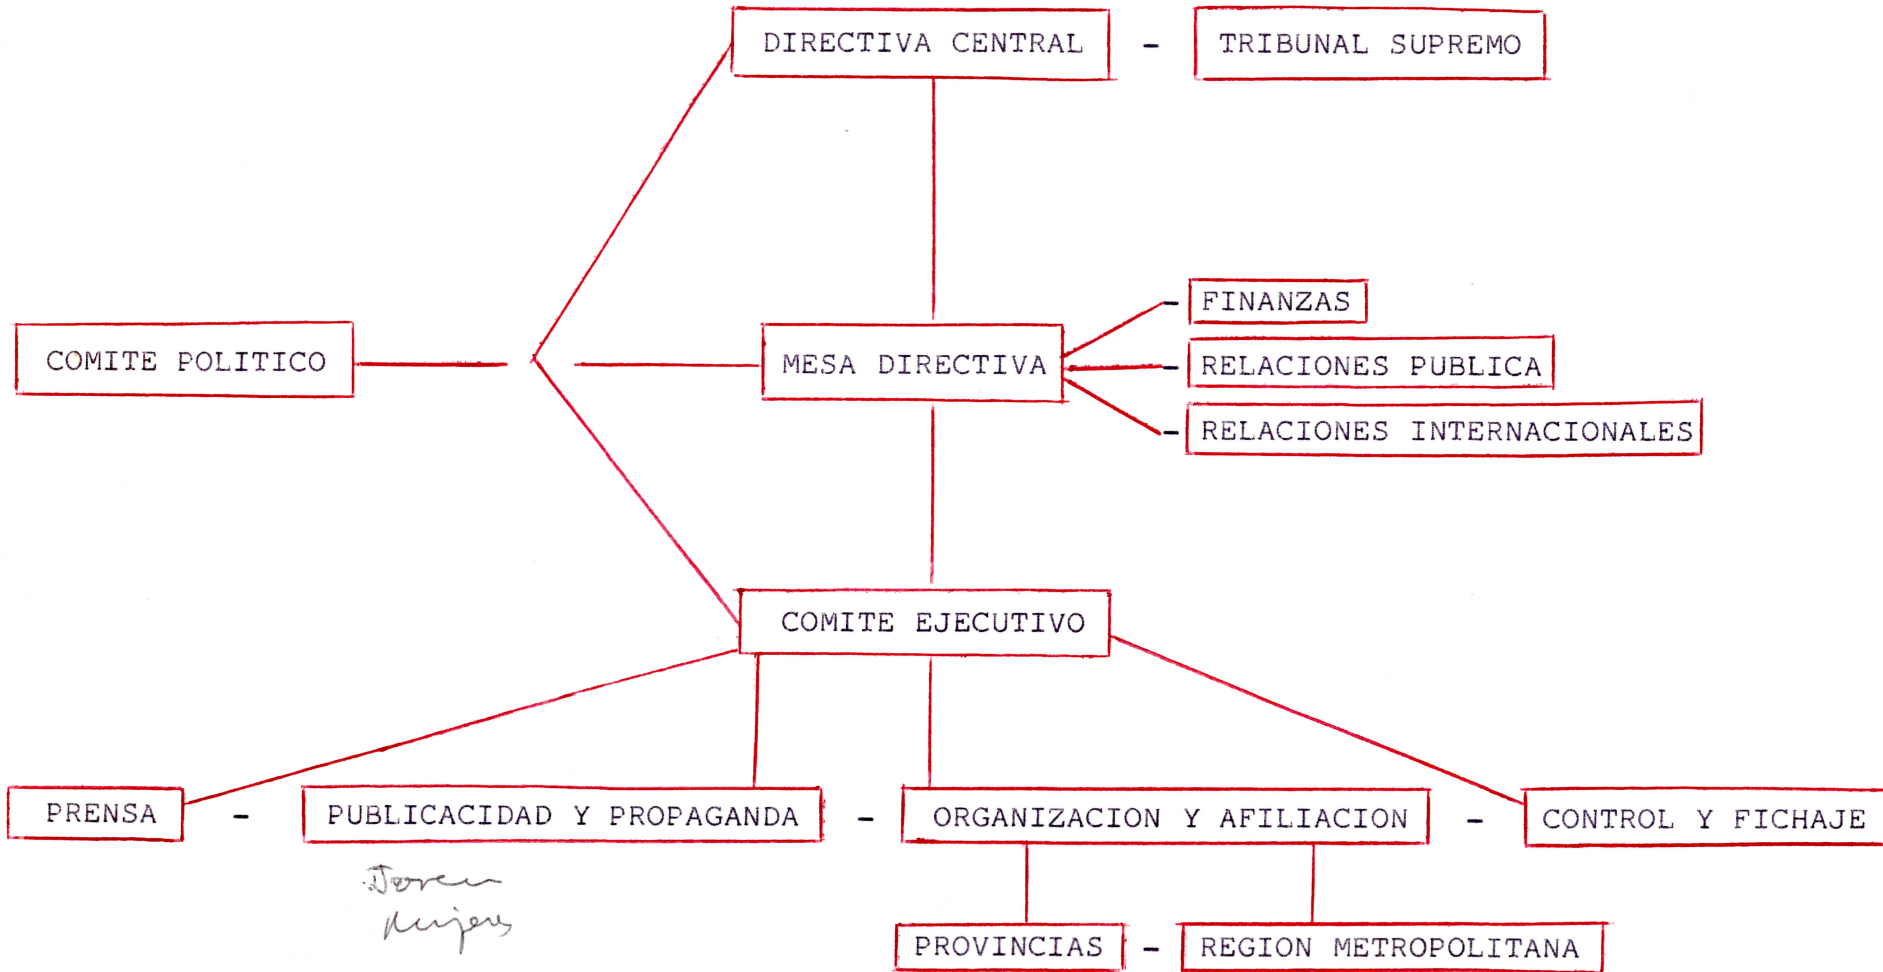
DIRECTIVA CENTRAL - TRIBUNAL SUPREMO

FINANZAS

COMITE POLITICO

MESA DIRECTIVA

RELACIONES PUBLICA

RELACIONES INTERNACIONALES

COMITE EJECUTIVO

PRENSA - PUBLICACIDAD Y PROPAGANDA - ORGANIZACION Y AFILIACION - CONTROL Y FICHAJE

Jovenes
Mujeres

PROVINCIAS - REGION METROPOLITANA